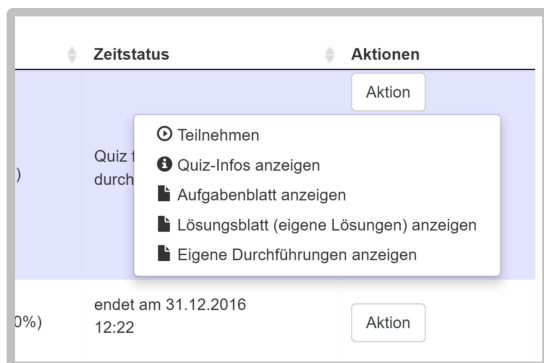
| | Zeitstatus | Aktionen |
|---|---|---|
| ) | Quiz f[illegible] durch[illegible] | Aktion |
| 0%) | endet am 31.12.2016 12:22 | Aktion |

Teilnehmen
Quiz-Infos anzeigen
Aufgabenblatt anzeigen
Lösungsblatt (eigene Lösungen) anzeigen
Eigene Durchführungen anzeigen